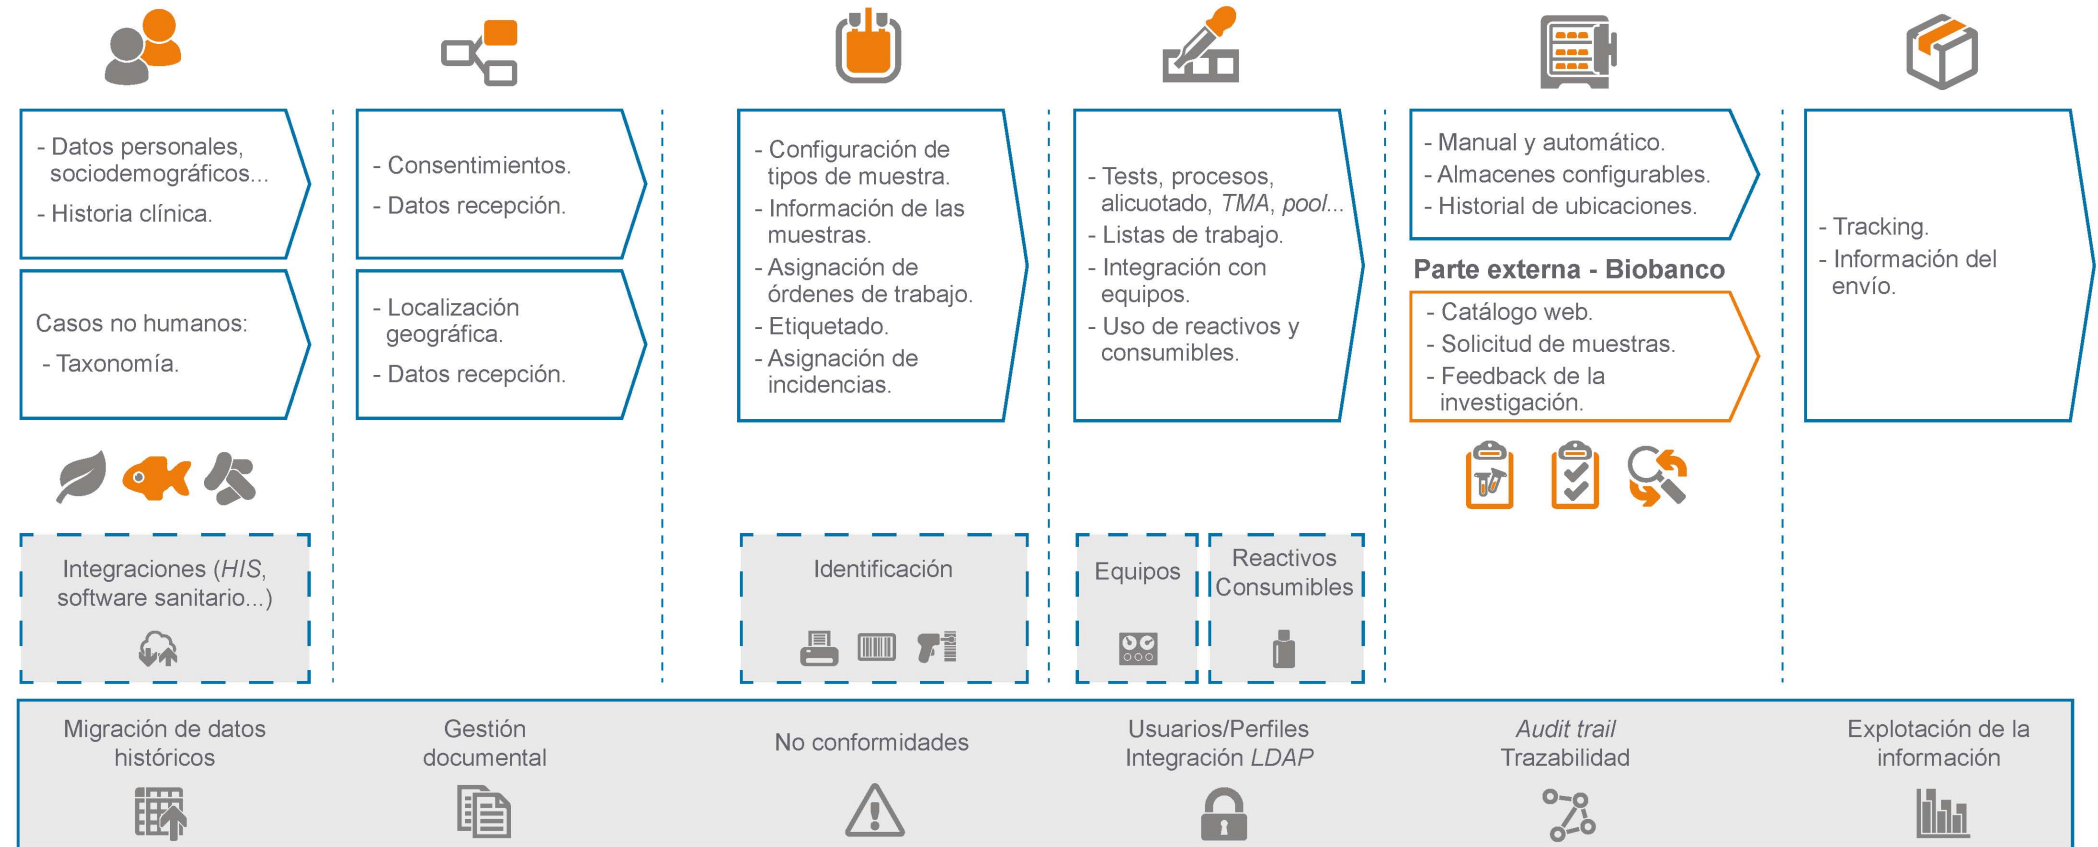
- Datos personales, sociodemográficos...
- Historia clínica.

Casos no humanos:
- Taxonomía.

Integraciones (*HIS*, software sanitario...)

- Consentimientos.
- Datos recepción.

- Localización geográfica.
- Datos recepción.

- Configuración de tipos de muestra.
- Información de las muestras.
- Asignación de órdenes de trabajo.
- Etiquetado.
- Asignación de incidencias.

Identificación

- Tests, procesos, alicuotado, *TMA*, *pool*...
- Listas de trabajo.
- Integración con equipos.
- Uso de reactivos y consumibles.

Equipos

Reactivos Consumibles

- Manual y automático.
- Almacenes configurables.
- Historial de ubicaciones.

**Parte externa - Biobanco**

- Catálogo web.
- Solicitud de muestras.
- Feedback de la investigación.

- Tracking.
- Información del envío.

Migración de datos históricos

Gestión documental

No conformidades

Usuarios/Perfiles Integración *LDAP*

*Audit trail* Trazabilidad

Explotación de la información